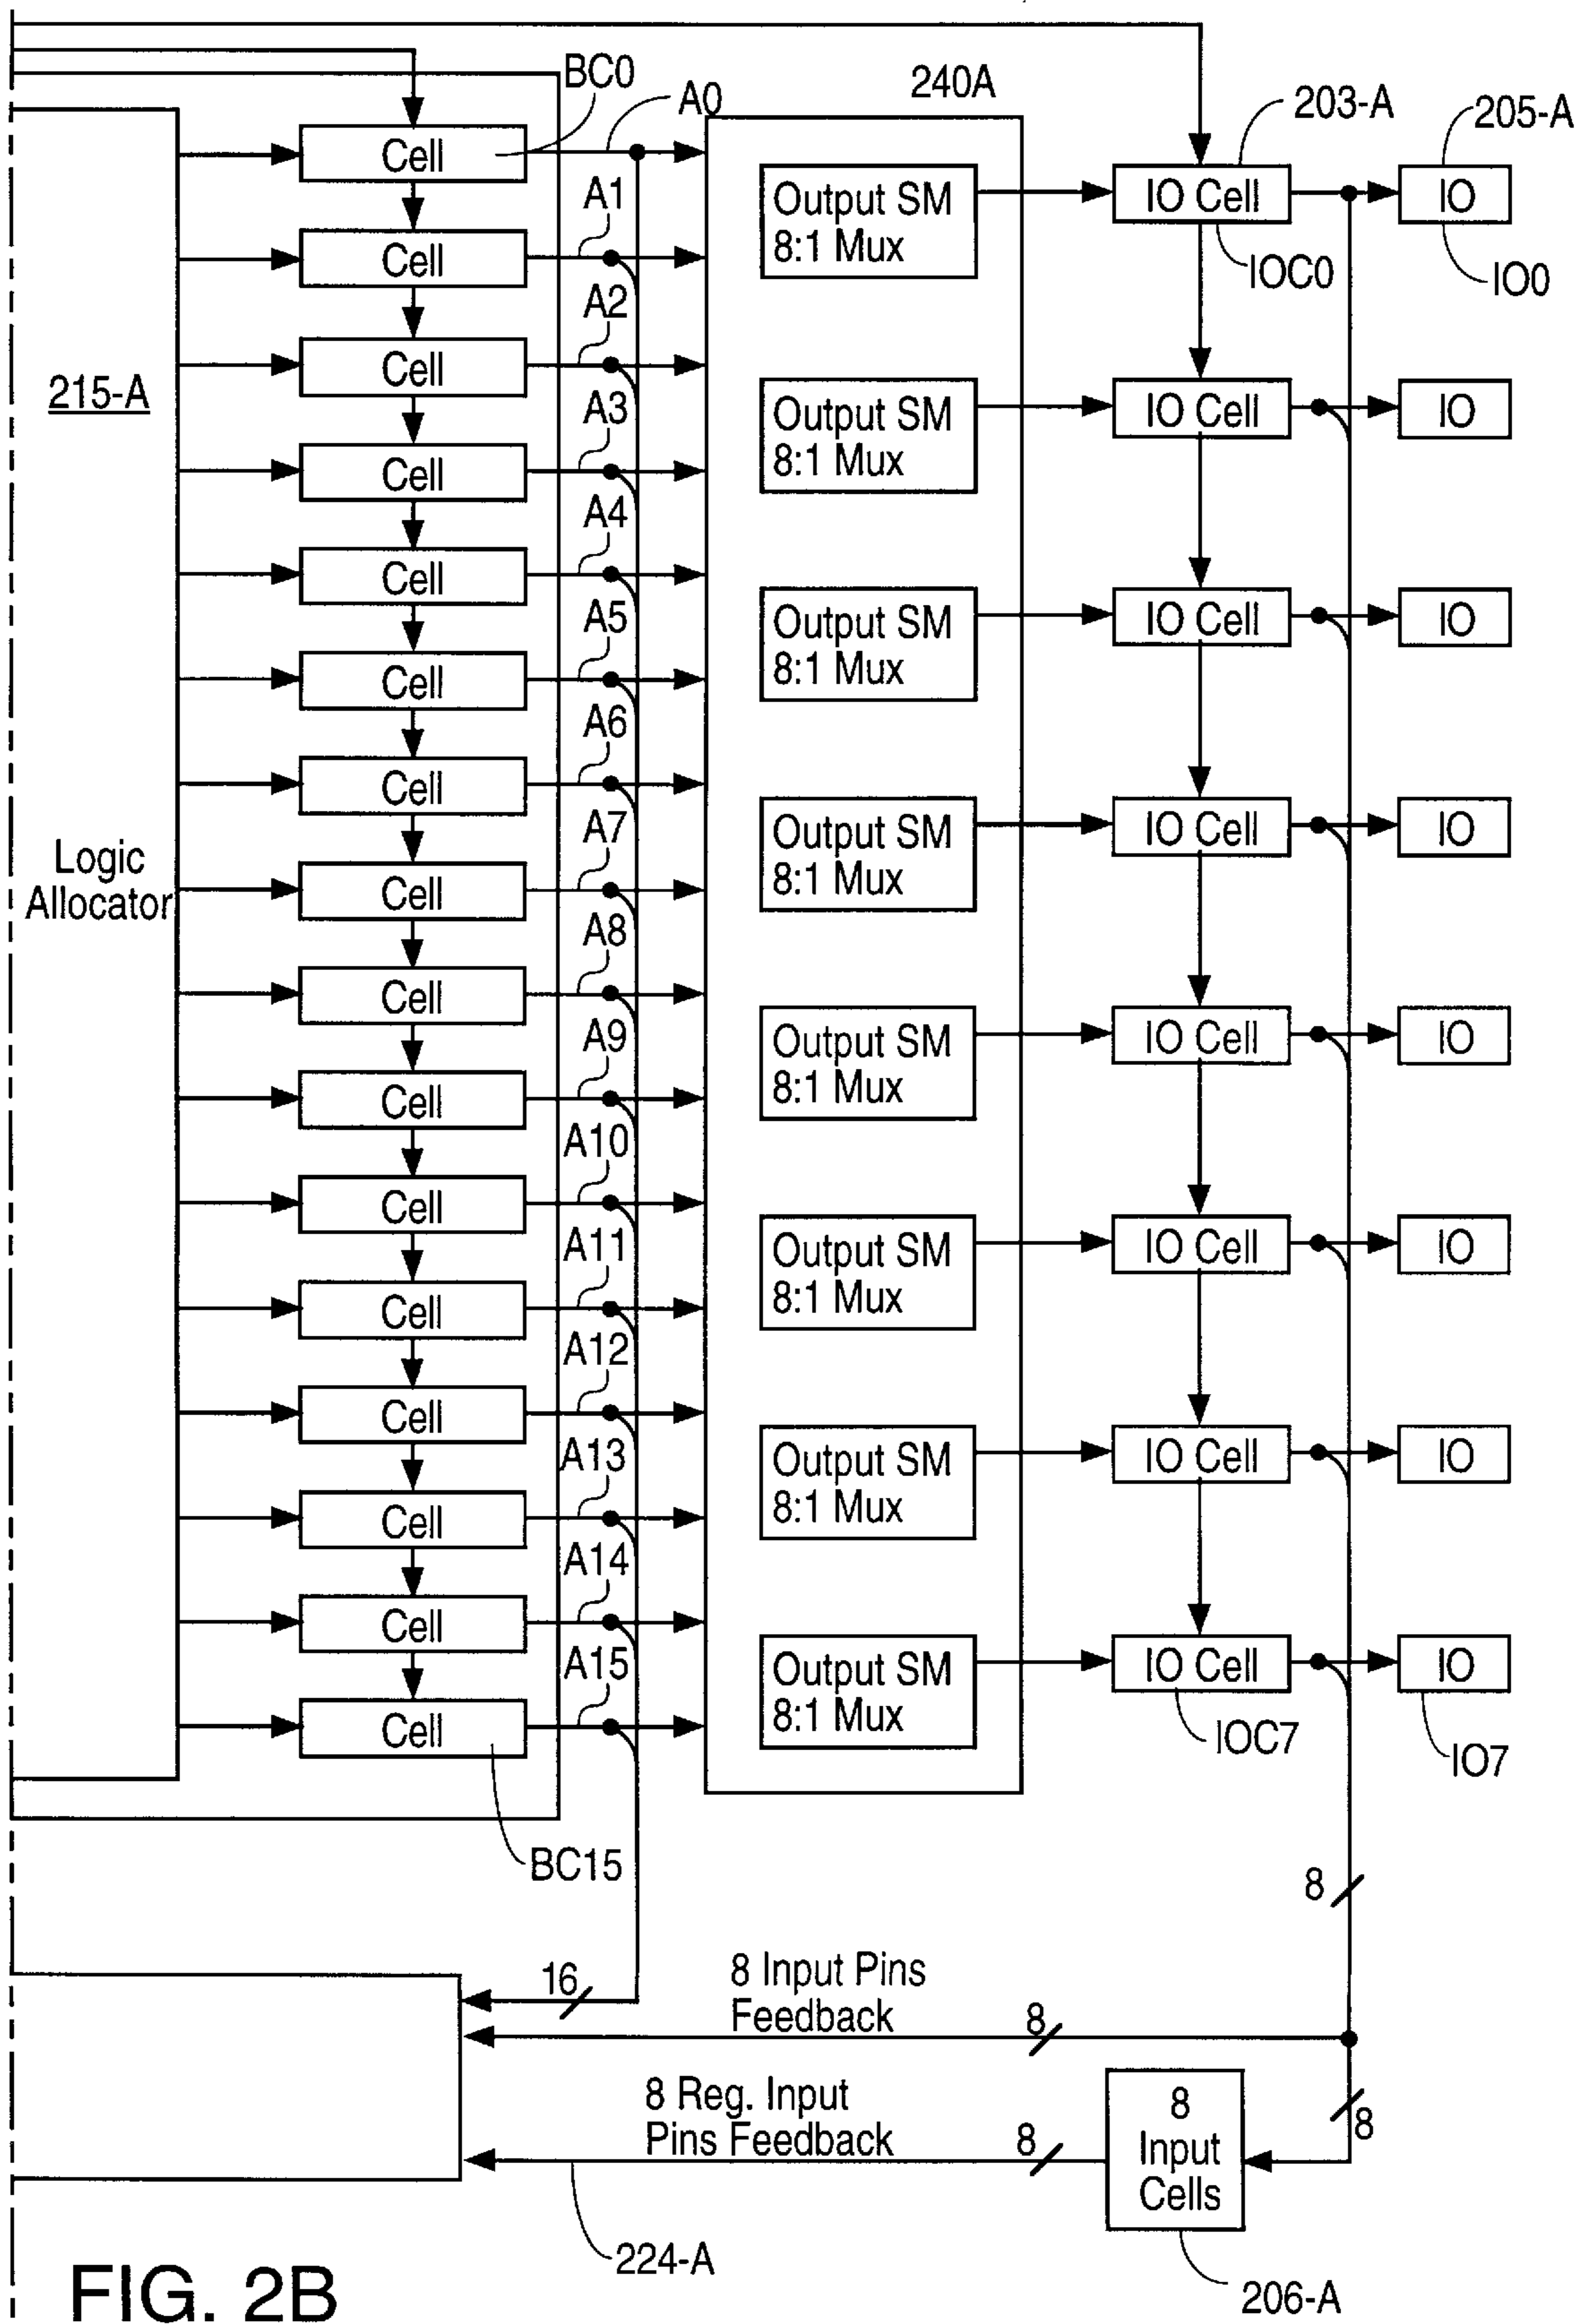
BC0
A0
240A
203-A
205-A
215-A
Logic Allocator
Cell
Cell
Cell
Cell
Cell
Cell
Cell
Cell
Cell
Cell
Cell
Cell
Cell
Cell
Cell
Cell
A1
A2
A3
A4
A5
A6
A7
A8
A9
A10
A11
A12
A13
A14
A15
Output SM 8:1 Mux
Output SM 8:1 Mux
Output SM 8:1 Mux
Output SM 8:1 Mux
Output SM 8:1 Mux
Output SM 8:1 Mux
Output SM 8:1 Mux
Output SM 8:1 Mux
IO Cell
IOC0
IO Cell
IO Cell
IO Cell
IO Cell
IO Cell
IO Cell
IO Cell
IOC7
IO
IO0
IO
IO
IO
IO
IO
IO
IO
IO7
BC15
8
16
8 Input Pins Feedback
8
8 Reg. Input Pins Feedback
8
8
8 Input Cells
224-A
206-A
FIG. 2B